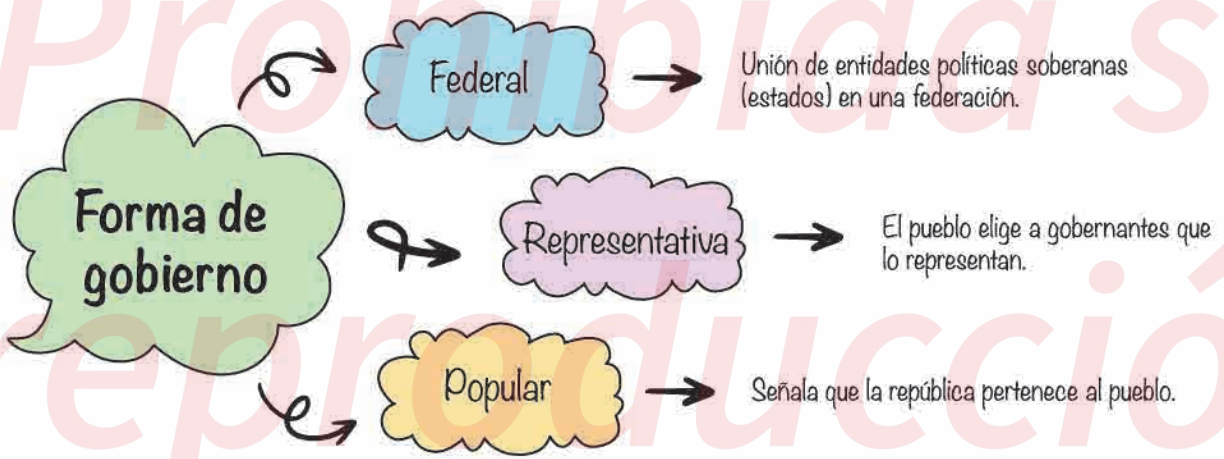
Prohibida s
reproducció

Forma de gobierno

Federal

Unión de entidades políticas soberanas (estados) en una federación.

Representativa

El pueblo elige a gobernantes que lo representan.

Popular

Señala que la república pertenece al pueblo.